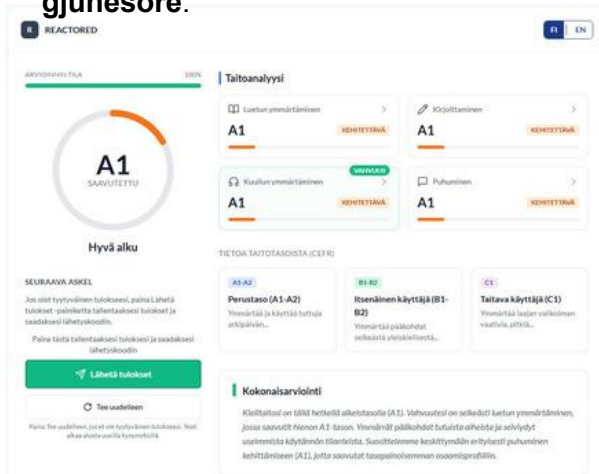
gjuhësore.

R REACTORED

FI EN

ARVIOINNIN TILA 100%

A1
SAAVUTETTU

Hyvä alku

SEURAAVA ASKEL

Jos olet tyytyväinen tulokseesi, paina Lähetä tulokset -painiketta tallentaaksesi tulokset ja saadaksesi lähetyskoodin.

Paina tästä tallentaaksesi tuloksesi ja saadaksesi lähetyskoodin

Lähetä tulokset

Tee uudelleen

Paina Tee uudelleen, jos et ole tyytyväinen tulokseesi. Testi alkaa alusta uusilla kysymyksillä.

Taitoanalyysi

Luetun ymmärtäminen
A1 KEHITETTÄVÄ

Kirjoittaminen
A1 KEHITETTÄVÄ

VAHVUUS
Kuullun ymmärtäminen
A1 KEHITETTÄVÄ

Puhuminen
A1 KEHITETTÄVÄ

TIETOA TAITOTASOISTA (CEFR)

A1-A2
Perustaso (A1-A2)
Ymmärtää ja käyttää tuttuja arkipäiväis...

B1-B2
Itsenäinen käyttäjä (B1-B2)
Ymmärtää pääkohdat selkeästä yleiskielisestä...

C1
Taitava käyttäjä (C1)
Ymmärtää laajan valikoiman vaativia, pitkiä...

Kokonaisarviointi

Kielitaitosi on tällä hetkellä alkeistasolla (A1). Vahvuutesi on selkeästi luetun ymmärtäminen, jossa saavutit hienon A1-tason. Ymmärrät pääkohdat tutuista aiheista ja selviydyt useimmista käytännön tilanteista. Suosittelemme keskittymään erityisesti puhuminen kehittämiseen (A1), jotta saavutat tasapainoisemman osaamisprofiilin.